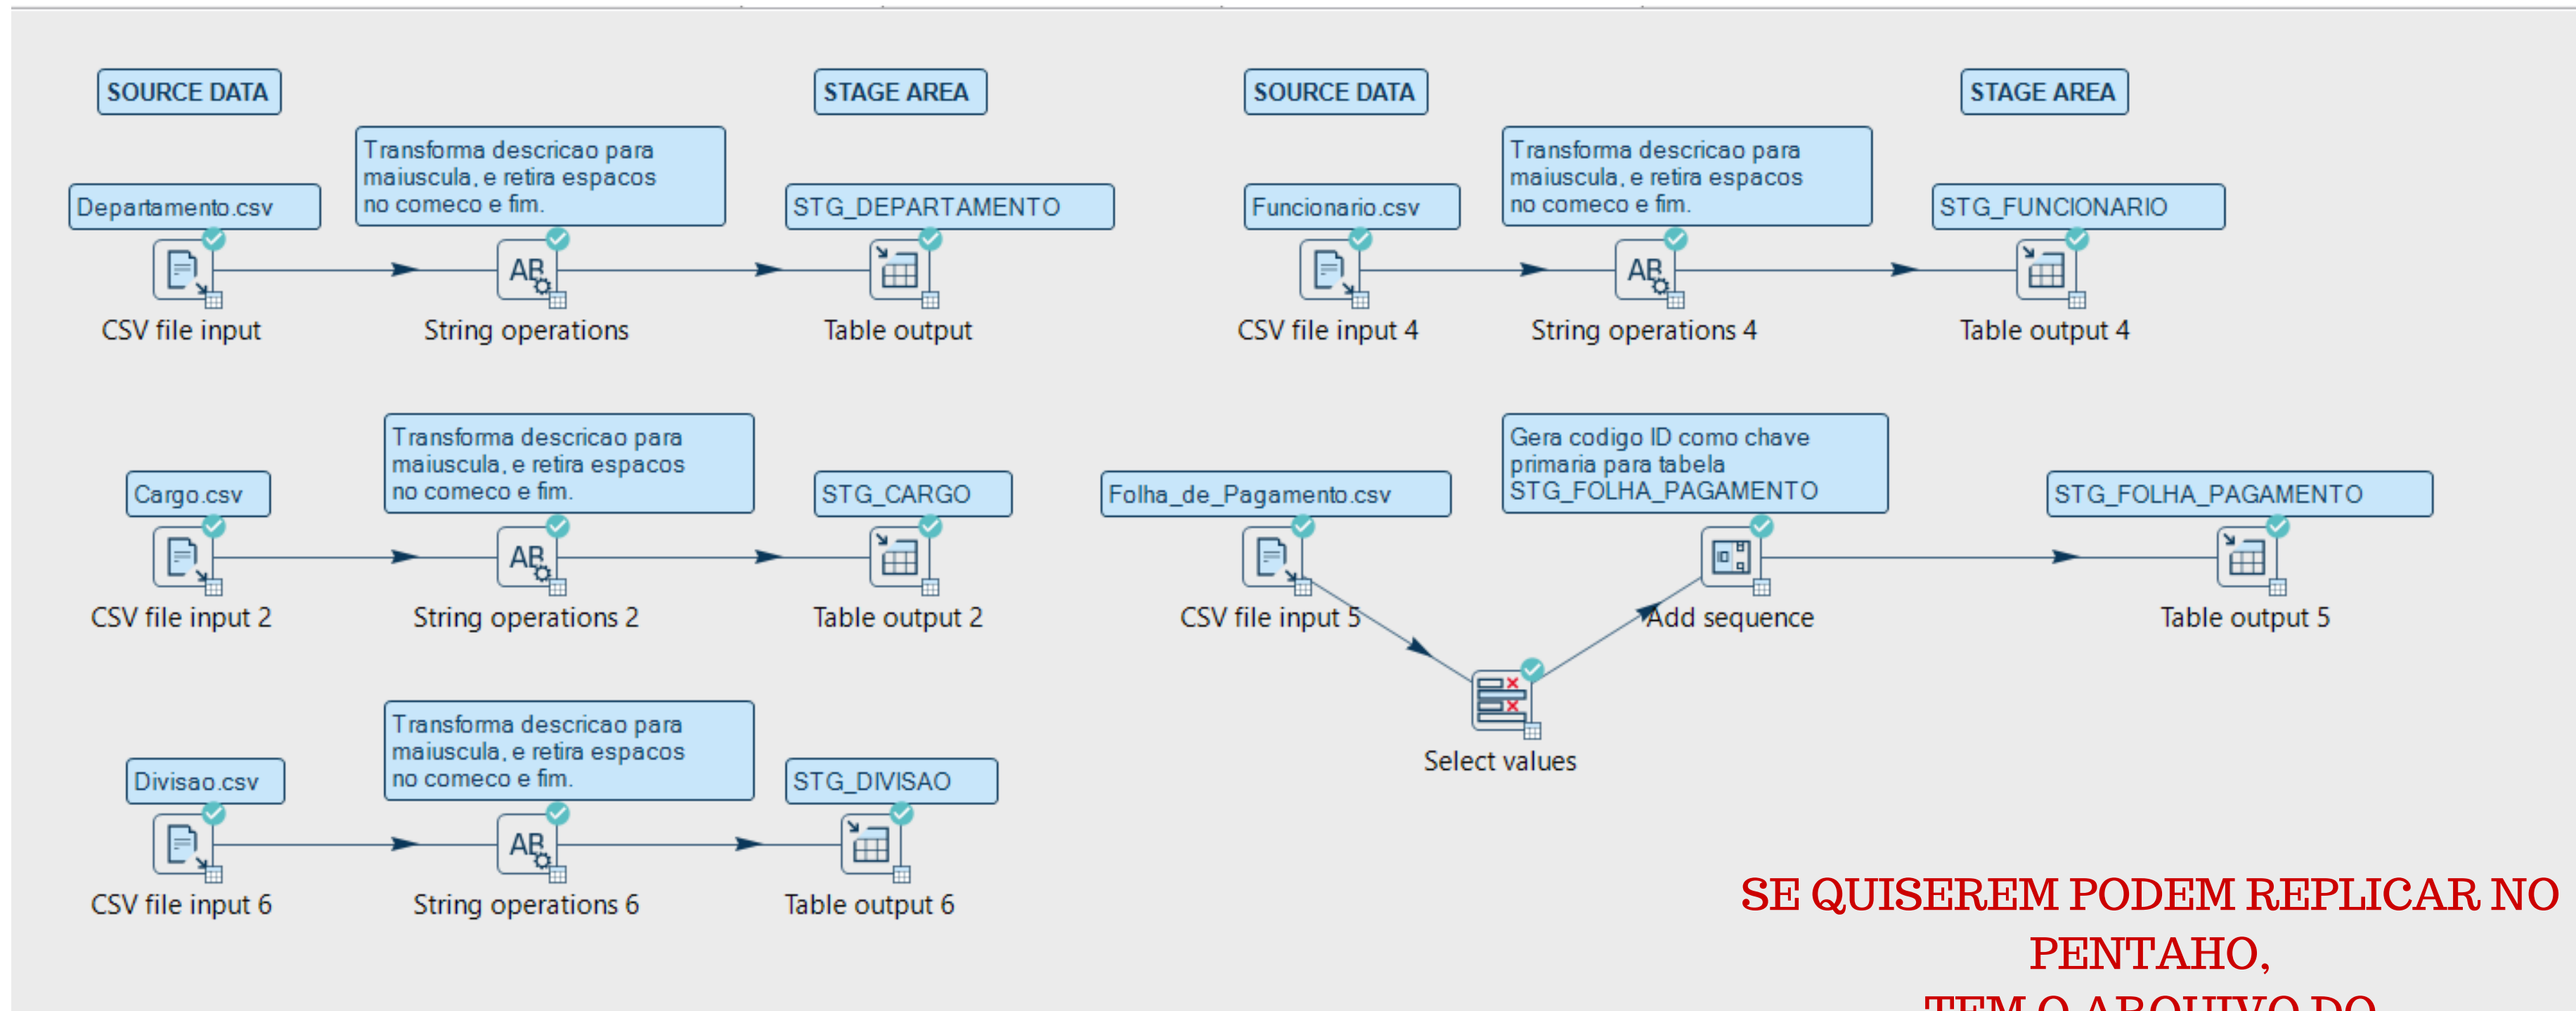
SOURCE DATA

Transforma descricao para maiuscula, e retira espacos no comeco e fim.

STAGE AREA

Departamento.csv

STG_DEPARTAMENTO

CSV file input

String operations

Table output

SOURCE DATA

Transforma descricao para maiuscula, e retira espacos no comeco e fim.

STAGE AREA

Funcionario.csv

STG_FUNCIONARIO

CSV file input 4

String operations 4

Table output 4

Transforma descricao para maiuscula, e retira espacos no comeco e fim.

Cargo.csv

STG_CARGO

CSV file input 2

String operations 2

Table output 2

Gera codigo ID como chave primaria para tabela STG_FOLHA_PAGAMENTO

Folha_de_Pagamento.csv

STG_FOLHA_PAGAMENTO

CSV file input 5

Add sequence

Table output 5

Select values

Transforma descricao para maiuscula, e retira espacos no comeco e fim.

Divisao.csv

STG_DIVISAO

CSV file input 6

String operations 6

Table output 6

SE QUISEREM PODEM REPLICAR NO PENTAHO,
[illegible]